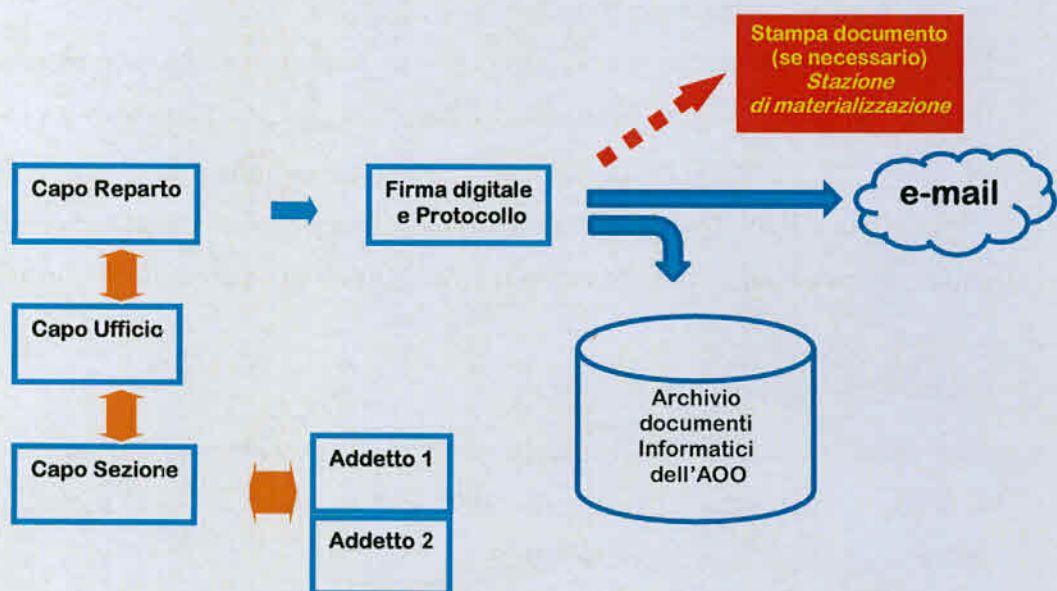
Stampa documento (se necessario) Stazione di materializzazione

Capo Reparto

Firma digitale e Protocollo

e-mail

Capo Ufficio

Archivio documenti Informatici dell'AOO

Capo Sezione

Addetto 1

Addetto 2